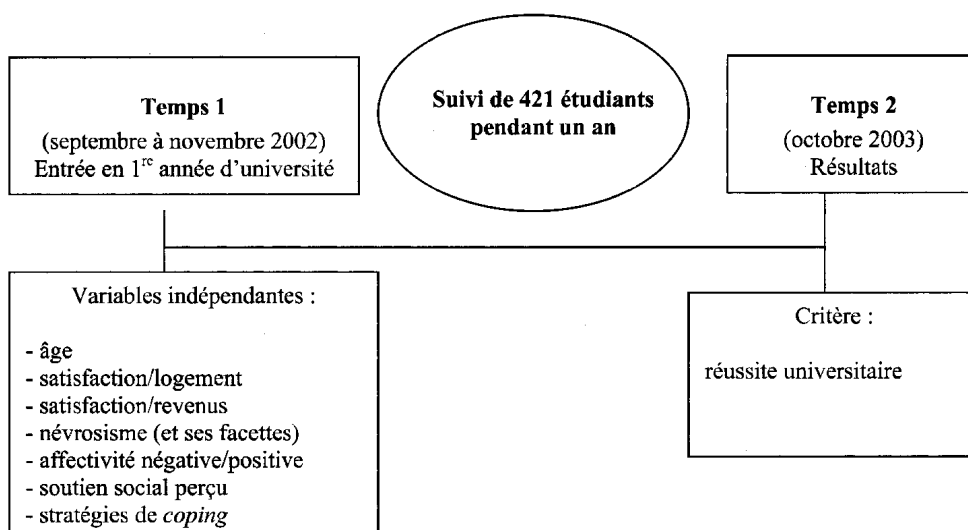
**Temps 1**
(septembre à novembre 2002)
Entrée en $1^{re}$ année d'université

**Suivi de 421 étudiants pendant un an**

**Temps 2**
(octobre 2003)
Résultats

Variables indépendantes :

- âge
- satisfaction/logement
- satisfaction/revenus
- névrosisme (et ses facettes)
- affectivité négative/positive
- soutien social perçu
- stratégies de *coping*

Critère :

réussite universitaire